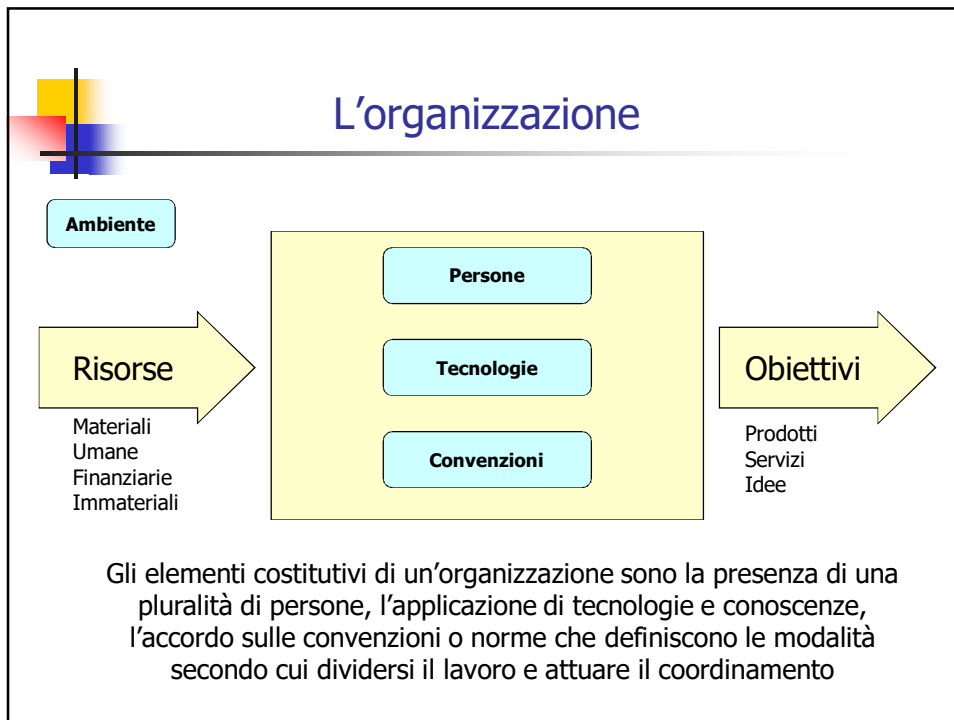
L’organizzazione

Ambiente

Risorse

Materiali
Umane
Finanziarie
Immateriali

Persone

Tecnologie

Convenzioni

Obiettivi

Prodotti
Servizi
Idee

Gli elementi costitutivi di un’organizzazione sono la presenza di una pluralità di persone, l’applicazione di tecnologie e conoscenze, l’accordo sulle convenzioni o norme che definiscono le modalità secondo cui dividersi il lavoro e attuare il coordinamento